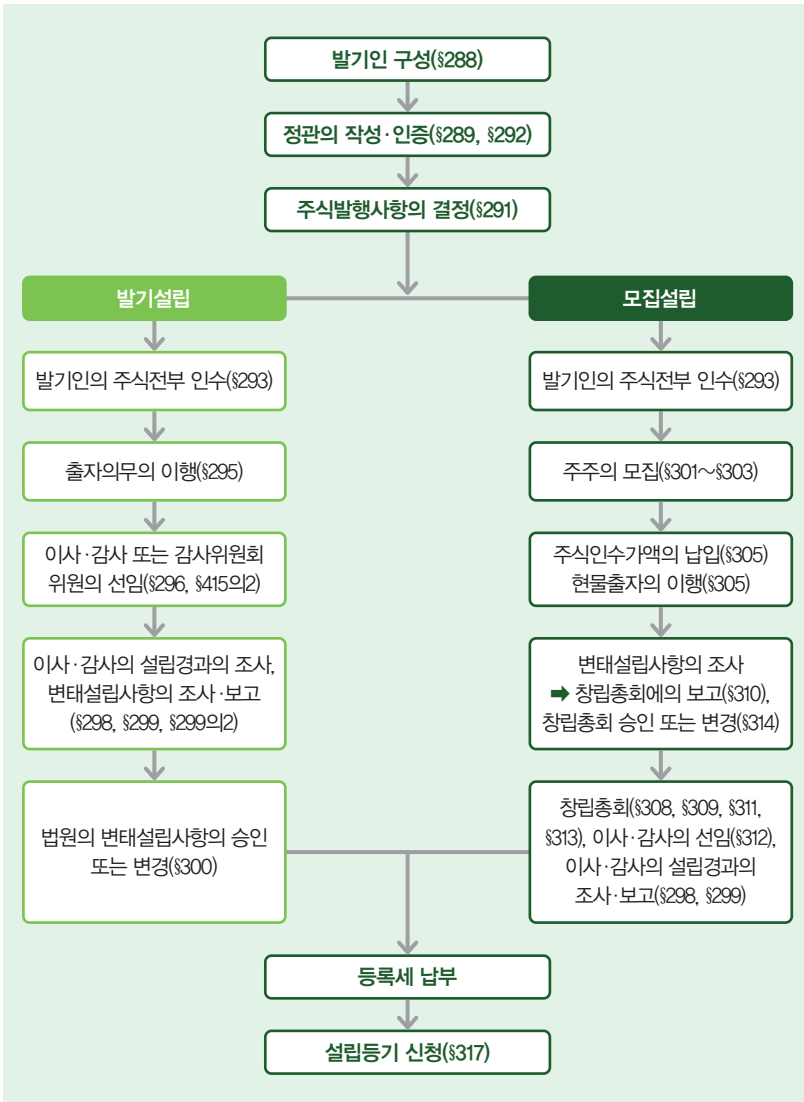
발기인 구성(§288)

정관의 작성·인증(§289, §292)

주식발행사항의 결정(§291)

발기설립

모집설립

발기인의 주식전부 인수(§293)

출자의무의 이행(§295)

이사·감사 또는 감사위원회 위원의 선임(§296, §415의2)

이사·감사의 설립경과의 조사, 변태설립사항의 조사·보고 (§298, §299, §299의2)

법원의 변태설립사항의 승인 또는 변경(§300)

발기인의 주식전부 인수(§293)

주주의 모집(§301～§303)

주식인수가액의 납입(§305) 현물출자의 이행(§305)

변태설립사항의 조사 ➡ 창립총회에의 보고(§310), 창립총회 승인 또는 변경(§314)

창립총회(§308, §309, §311, §313), 이사·감사의 선임(§312), 이사·감사의 설립경과의 조사·보고(§298, §299)

등록세 납부

설립등기 신청(§317)